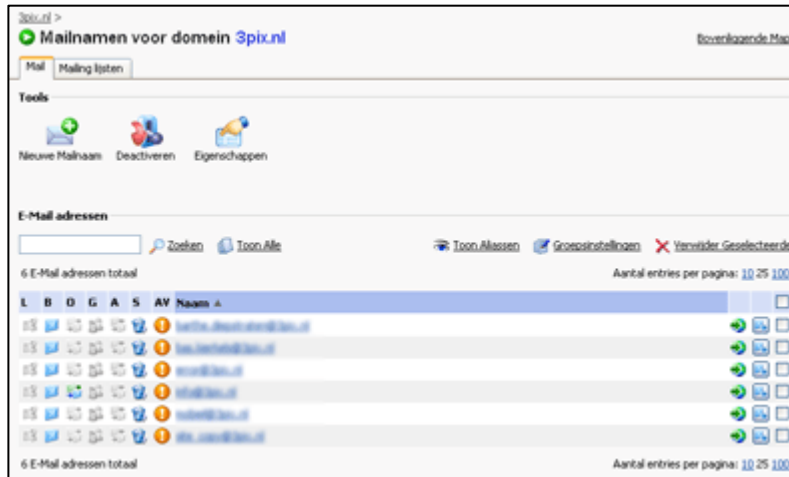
3pix.nl >
Mailnamen voor domein 3pix.nl

Bovenliggende Map

Mail | Mailing lijsten

Tools

Nieuwe Mailnaam   Deactiveren   Eigenschappen

E-Mail adressen

Zoeken   Toon Alle   Toon Aliassen   Groepsinstellingen   Verwijder Geselecteerde

6 E-Mail adressen totaal   Aantal entries per pagina: 10 25 100

| L | B | D | G | A | S | AV | Naam ▲ |
|---|---|---|---|---|---|---|---|
| | | | | | | | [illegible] |
| | | | | | | | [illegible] |
| | | | | | | | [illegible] |
| | | | | | | | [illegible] |
| | | | | | | | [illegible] |
| | | | | | | | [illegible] |

6 E-Mail adressen totaal   Aantal entries per pagina: 10 25 100